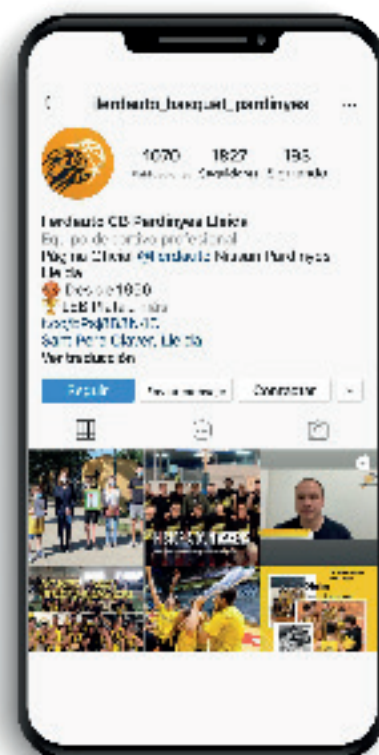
<

lleidacb_basquet_pardinyes

...

1070
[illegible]

1827
Seguidores

193
Seguidos

Lleida CB Pardinyes Unics
Equipo deportivo profesional
Pàgina Oficial @lleidacb Nuevo Pardinyes Lleida
🏀 Desde 1980
🏆 LEB Plata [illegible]
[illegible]
Sant Pere Claver, Lleida
Ver traducción

Seguir
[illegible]
Contactar